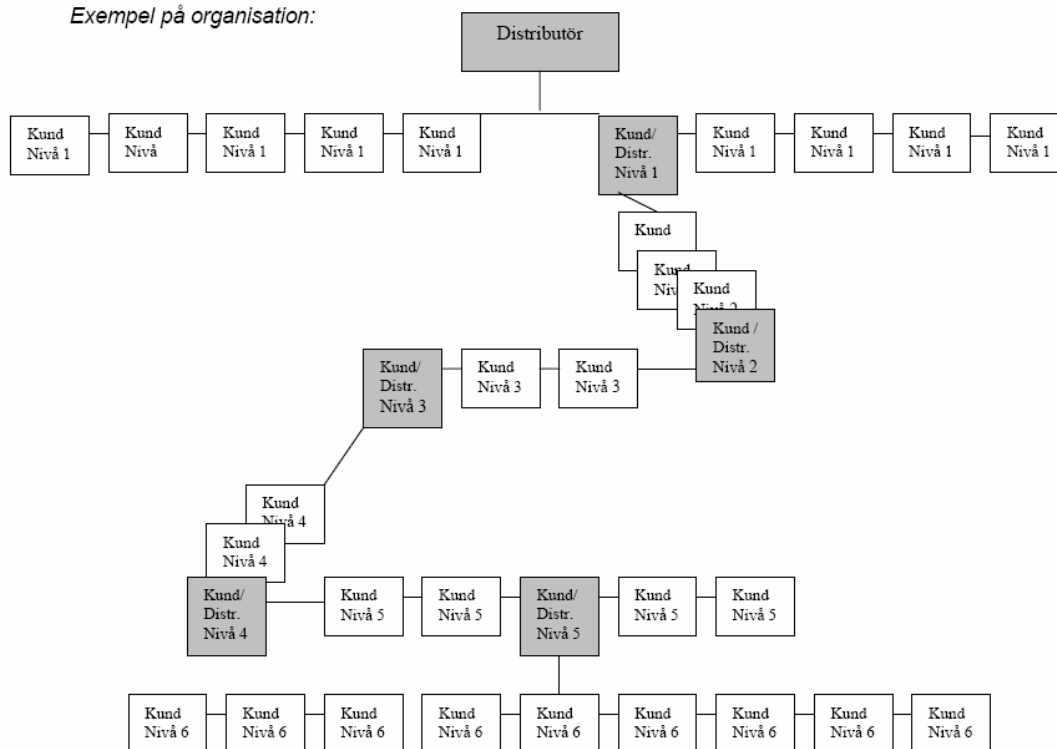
Exempel på organisation:

Distributör

Kund Nivå 1

Kund Nivå

Kund Nivå 1

Kund Nivå 1

Kund Nivå 1

Kund/ Distr. Nivå 1

Kund Nivå 1

Kund Nivå 1

Kund Nivå 1

Kund Nivå 1

Kund

Kund Niv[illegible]

Kund Nivå 2

Kund / Distr. Nivå 2

Kund/ Distr. Nivå 3

Kund Nivå 3

Kund Nivå 3

Kund Nivå 4

Kund Nivå 4

Kund/ Distr. Nivå 4

Kund Nivå 5

Kund Nivå 5

Kund/ Distr. Nivå 5

Kund Nivå 5

Kund Nivå 5

Kund Nivå 6

Kund Nivå 6

Kund Nivå 6

Kund Nivå 6

Kund Nivå 6

Kund Nivå 6

Kund Nivå 6

Kund Nivå 6

Kund Nivå 6